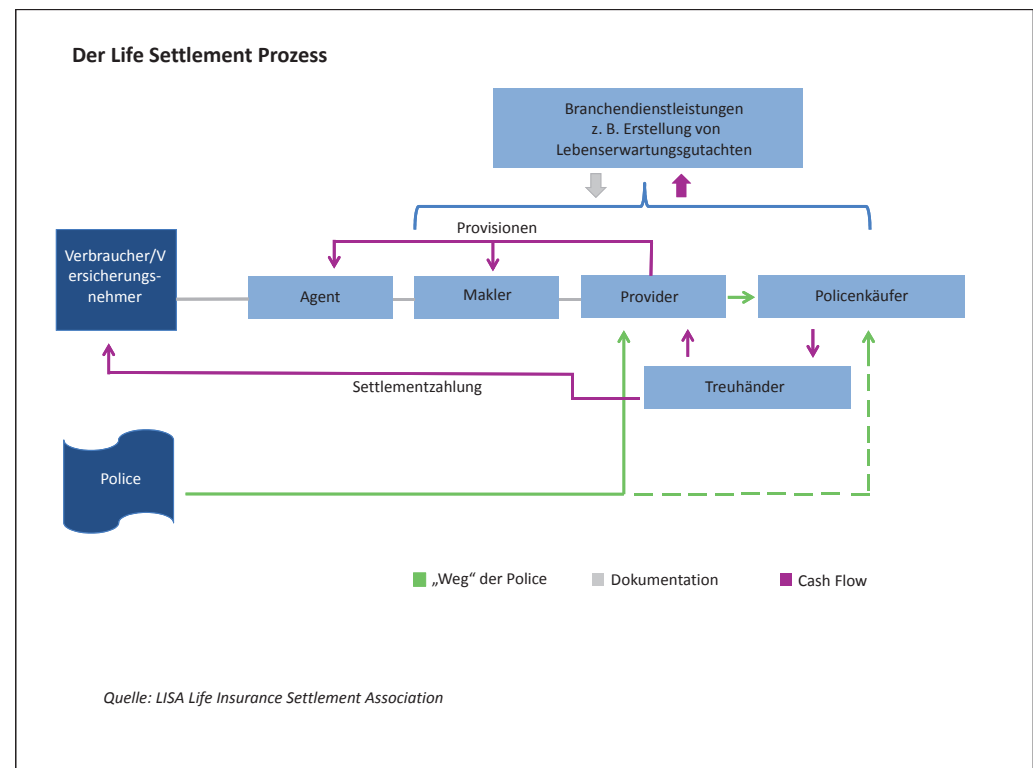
Der Life Settlement Prozess

Branchendienstleistungen
z. B. Erstellung von
Lebenserwartungsgutachten

Provisionen

Verbraucher/Versicherungsnehmer

Agent

Makler

Provider

Policenkäufer

Settlementzahlung

Treuhänder

Police

„Weg" der Police

Dokumentation

Cash Flow

Quelle: LISA Life Insurance Settlement Association